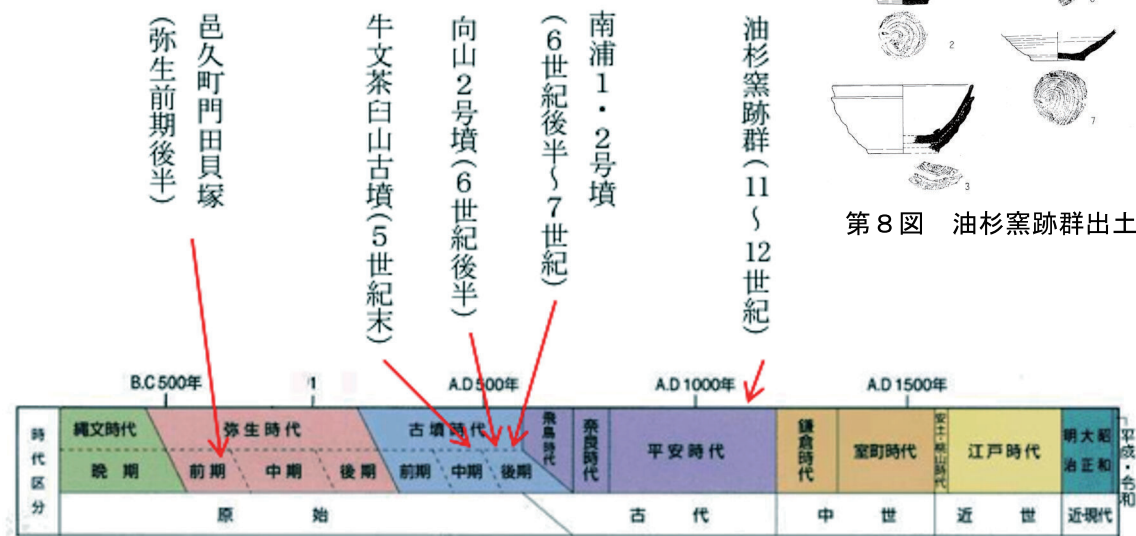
邑久町門田貝塚（弥生前期後半）

牛文茶臼山古墳（5世紀末）

向山2号墳（6世紀後半）

南浦1・2号墳（6世紀後半～7世紀）

油杉窯跡群（11～12世紀）

2

7

3

第8図　油杉窯跡群出土

B.C 500年　1　A.D 500年　A.D 1000年　A.D 1500年

| 時代区分 | 縄文時代 晩期 | 弥生時代 前期 中期 後期 | 古墳時代 前期 中期 後期 | 飛鳥時代 | 奈良時代 | 平安時代 | 鎌倉時代 | 室町時代 | 安土・桃山時代 | 江戸時代 | 明治 大正 昭和 | 平成・令和 |
|---|---|---|---|---|---|---|---|---|---|---|---|---|
| | 原始 | | | | 古代 | | 中世 | | | 近世 | 近現代 | |